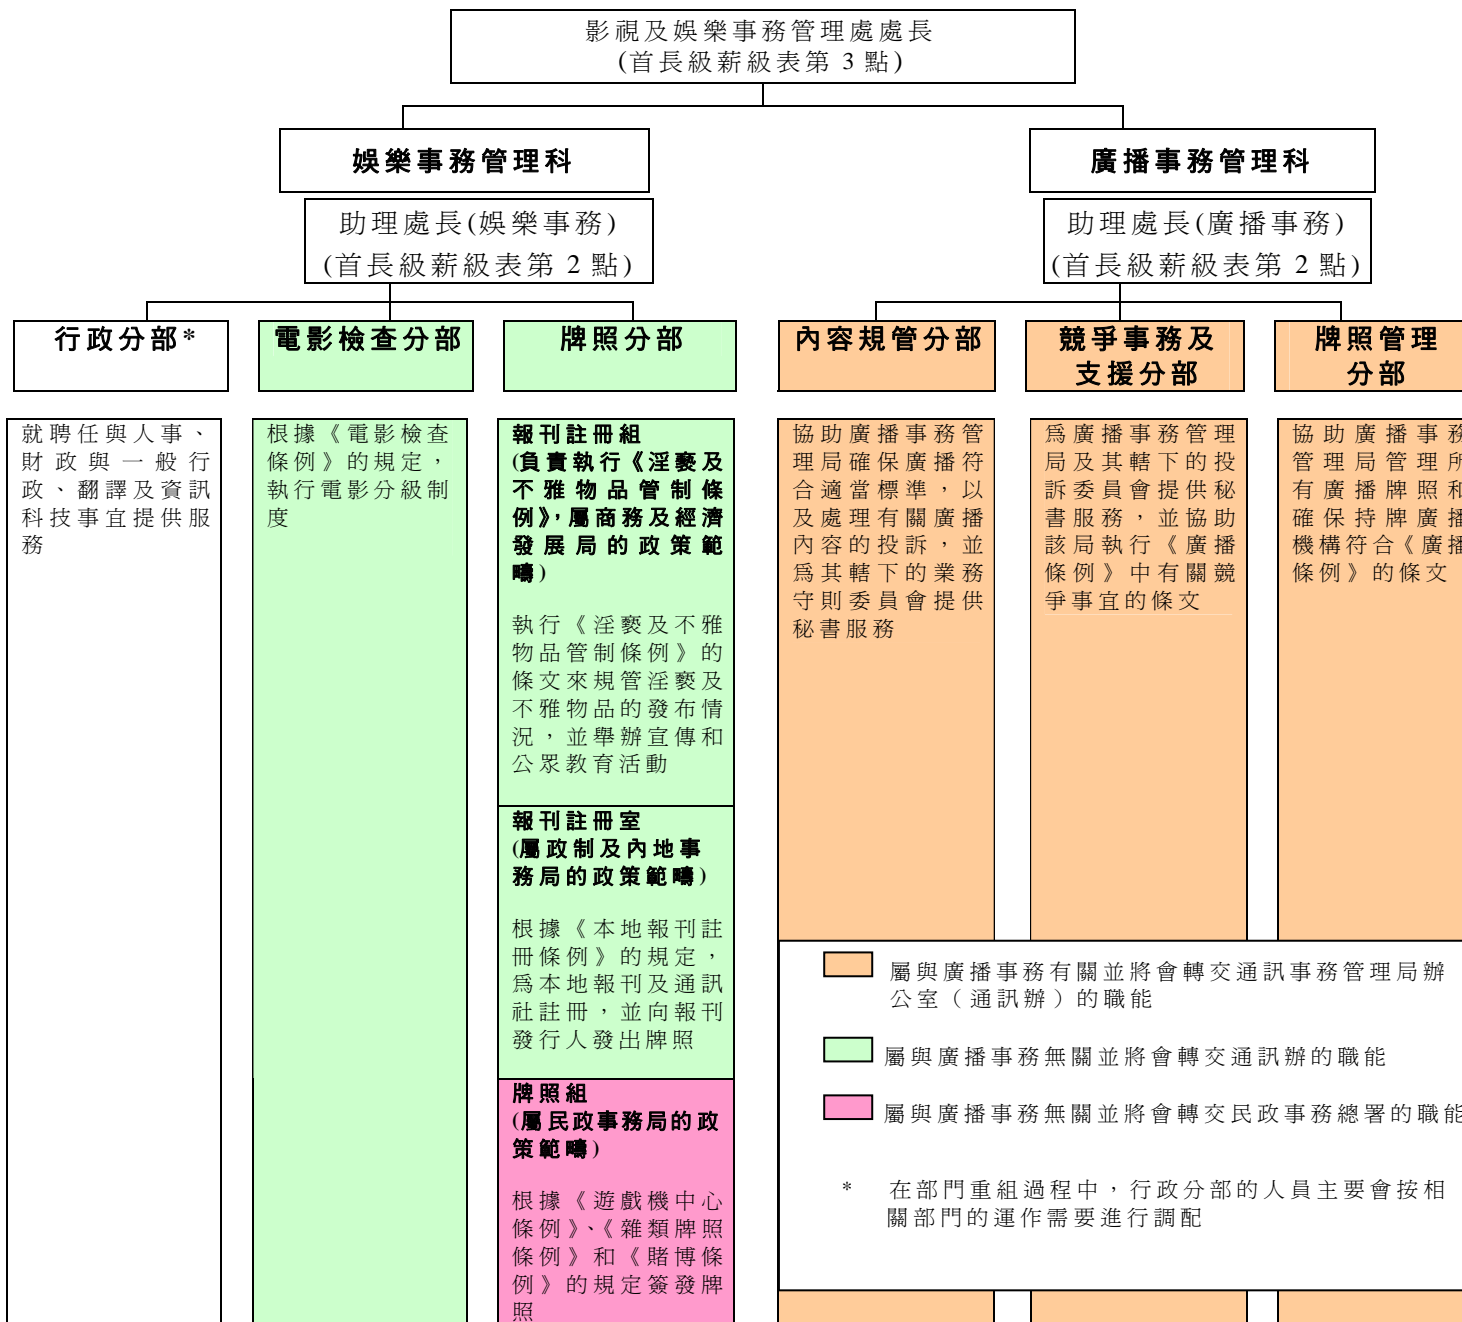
影視及娛樂事務管理處處長
(首長級薪級表第 3 點)

娛樂事務管理科

助理處長(娛樂事務)
(首長級薪級表第 2 點)

廣播事務管理科

助理處長(廣播事務)
(首長級薪級表第 2 點)

行政分部*

電影檢查分部

牌照分部

內容規管分部

競爭事務及支援分部

牌照管理分部

就聘任與人事、財政與一般行政、翻譯及資訊科技事宜提供服務

根據《電影檢查條例》的規定，執行電影分級制度

報刊註冊組
(負責執行《淫褻及不雅物品管制條例》，屬商務及經濟發展局的政策範疇)

執行《淫褻及不雅物品管制條例》的條文來規管淫褻及不雅物品的發布情況，並舉辦宣傳和公眾教育活動

報刊註冊室
(屬政制及內地事務局的政策範疇)

根據《本地報刊註冊條例》的規定，為本地報刊及通訊社註冊，並向報刊發行人發出牌照

牌照組
(屬民政事務局的政策範疇)

根據《遊戲機中心條例》、《雜類牌照條例》和《賭博條例》的規定簽發牌照

協助廣播事務管理局確保廣播符合適當標準，以及處理有關廣播內容的投訴，並為其轄下的業務守則委員會提供秘書服務

為廣播事務管理局及其轄下的投訴委員會提供秘書服務，並協助該局執行《廣播條例》中有關競爭事宜的條文

協助廣播事務管理局管理所有廣播牌照和確保持牌廣播機構符合《廣播條例》的條文

屬與廣播事務有關並將會轉交通訊事務管理局辦公室（通訊辦）的職能

屬與廣播事務無關並將會轉交通訊辦的職能

屬與廣播事務無關並將會轉交民政事務總署的職能

* 在部門重組過程中，行政分部的人員主要會按相關部門的運作需要進行調配